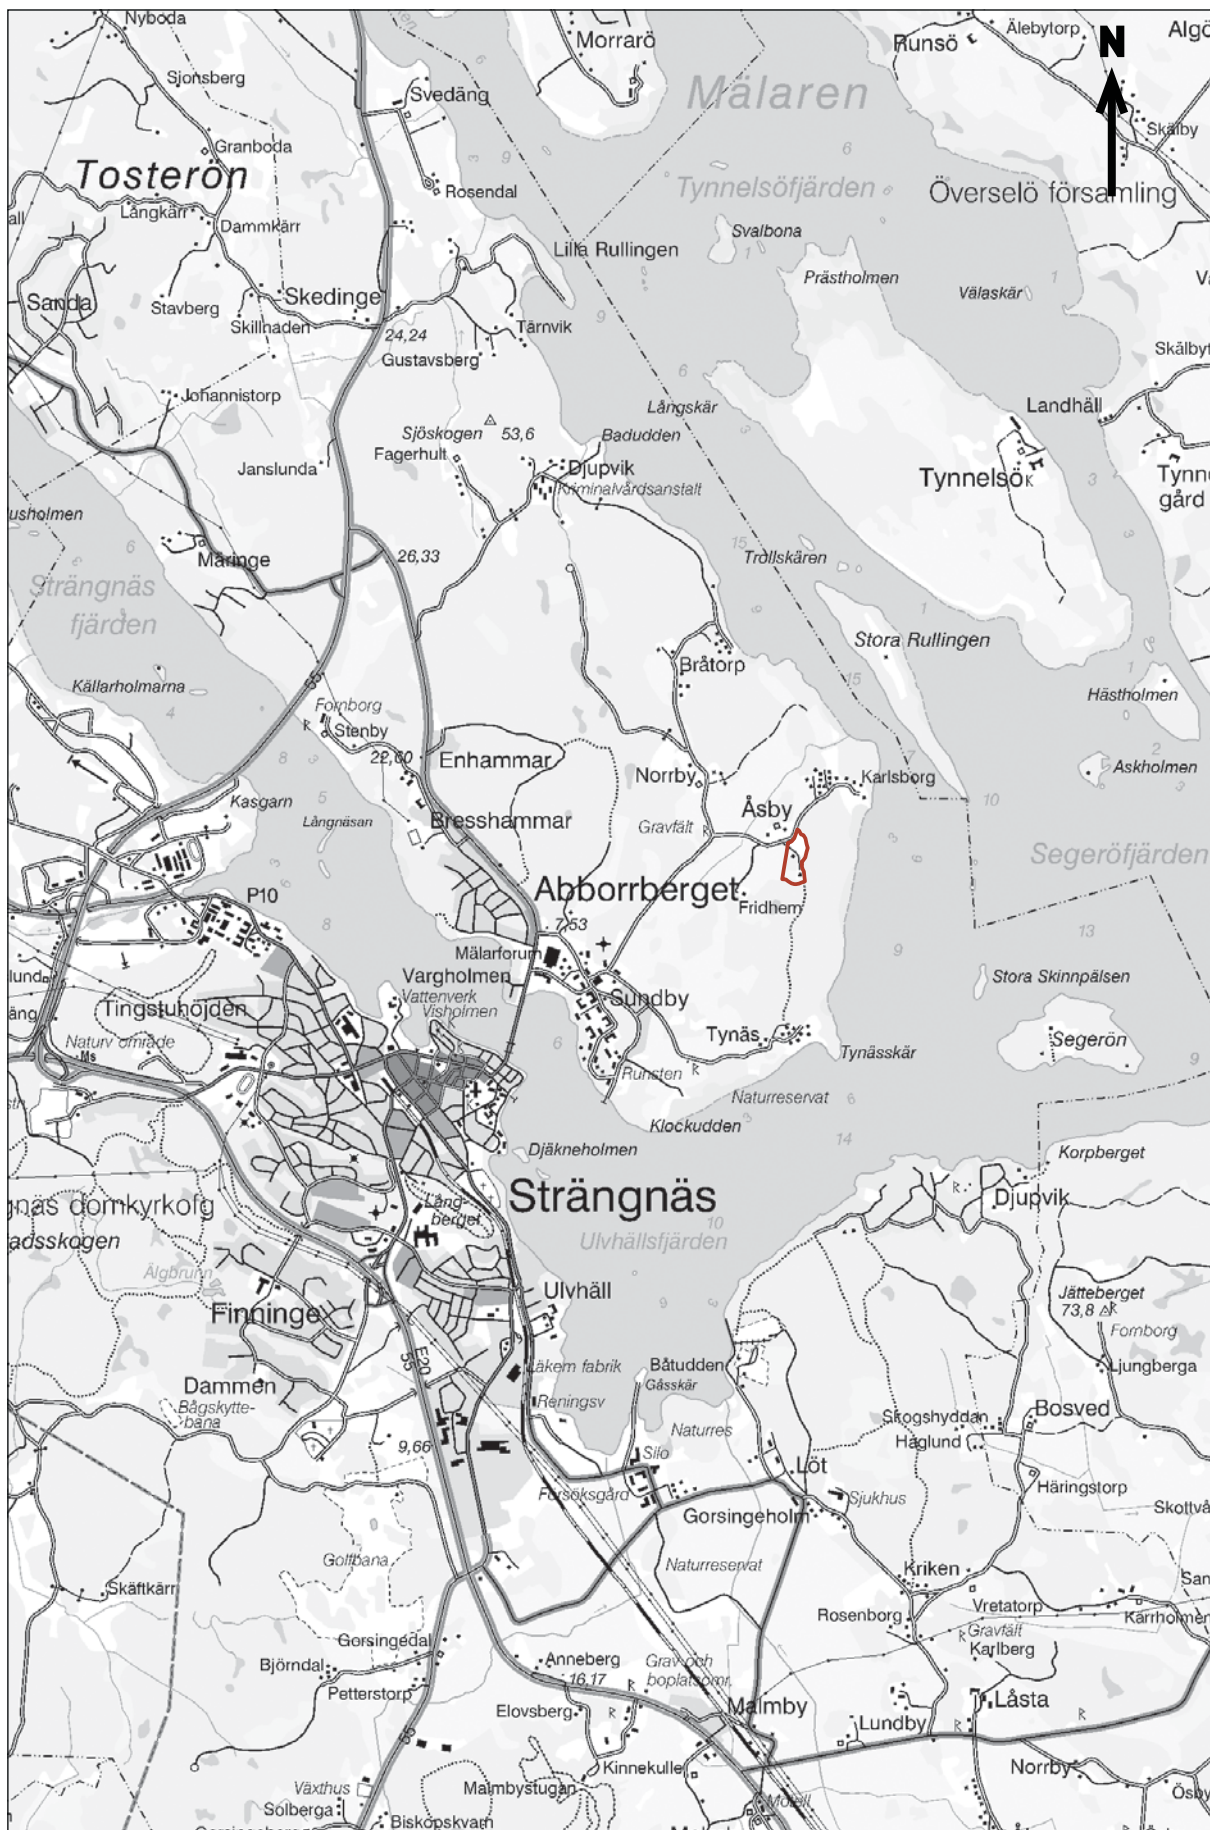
Nyboda
Morrarö
Runsö
Älebytorp
Algö
N
Sjonsberg
Svedäng
Mälaren
Skälby
Granboda
Tosterön
Rosendal
Tynnelsöfjärden
Överselö församling
Långkärr
Dammkärr
Svalbona
Lilla Rullingen
Prästholmen
Väläskär
Sanda
Stavberg
Skedinge
Skillnaden
Tärnvik
24,24
Gustavsberg
Skälby
Johannistorp
Långskär
Landhäll
Sjöskogen
53,6
Badudden
Fagerhult
Janslunda
Djupvik
Kriminalvårdsanstalt
Tynnelsö
Tynnelsö gård
usholmen
Måringe
26,33
Trollskären
Strängnäs fjärden
Stora Rullingen
Bråtorp
Källarholmarna
Hästholmen
Fornborg
Stenby
22,00
Enhammar
Norrby
Karlsborg
Askholmen
Kasgarn
Åsby
Långnäsan
Bresshammar
Gravfält
Segeröfjärden
Abborrberget
P10
Fridhem
7,53
13
Mälarforum
Vargholmen
Stora Skinnpälsen
Tingstuhöjden
Vattenverk
Visholmen
Sundby
Naturv område
Tynäs
Segerön
Tynässkär
Runsten
Naturreservat
Klockudden
Djäkneholmen
Korpberget
Strängnäs
Djupvik
gnäs domkyrkoförs
adsskogen
Lång berget
Ulvhällsfjärden
Älgbruin
Ulvhäll
Jätteberget
73,8
Finninge
Fornborg
Ljungberga
Läkem fabrik
Båtudden
Gåsskär
Dammen
Bågskytte-bana
Reningsv
Bosved
Skogshyddan
Naturres
Haglund
9,66
Silo
Löt
Försöksgård
Sjukhus
Häringstorp
Skottvå
Gorsingeholm
Golfbana
Naturreservat
Kriken
Skäftkärr
San
Rosenborg
Vretatorp
Kärrholmen
Gorsingedal
Gravfält
Karlberg
Björndal
Anneberg
16,17
Grav- och boplatsomr.
Petterstorp
Låsta
Malmby
Elovsberg
Lundby
Växthus
Malmbystugan
Kinnekulle
Norrby
Solberga
Biskopskvarn
Ösby